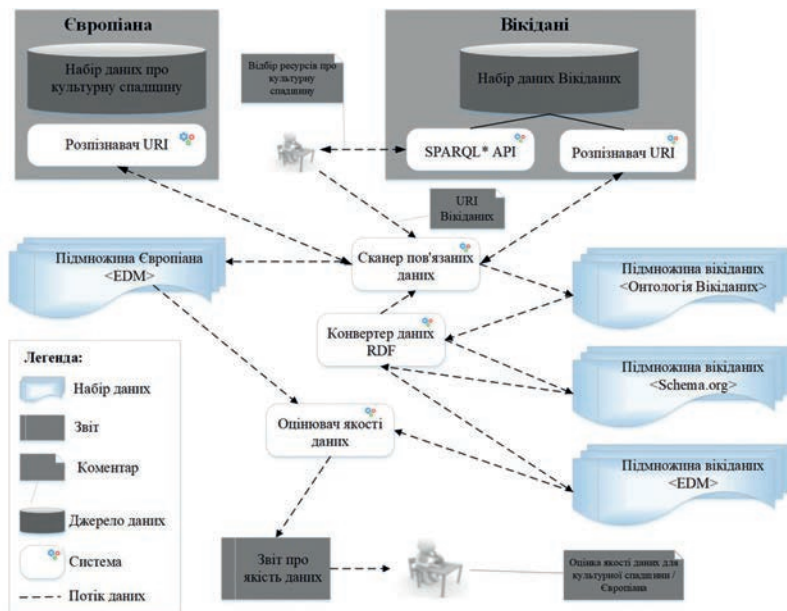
Європіана

Набір даних про культурну спадщину

Розпізнавач URI

Відбір ресурсів про культурну спадщину

Вікідані

Набір даних Вікіданих

SPARQL* API

Розпізнавач URI

URI Вікіданих

Підмножина Європіана <EDM>

Сканер пов'язаних даних

Підмножина вікіданих <Онтологія Вікіданих>

Конвертер даних RDF

Підмножина вікіданих <Schema.org>

Оцінювач якості даних

Підмножина вікіданих <EDM>

Легенда:

Набір даних

Звіт

Коментар

Джерело даних

Система

Потік даних

Звіт про якість даних

Оцінка якості даних для культурної спадщини / Європіана